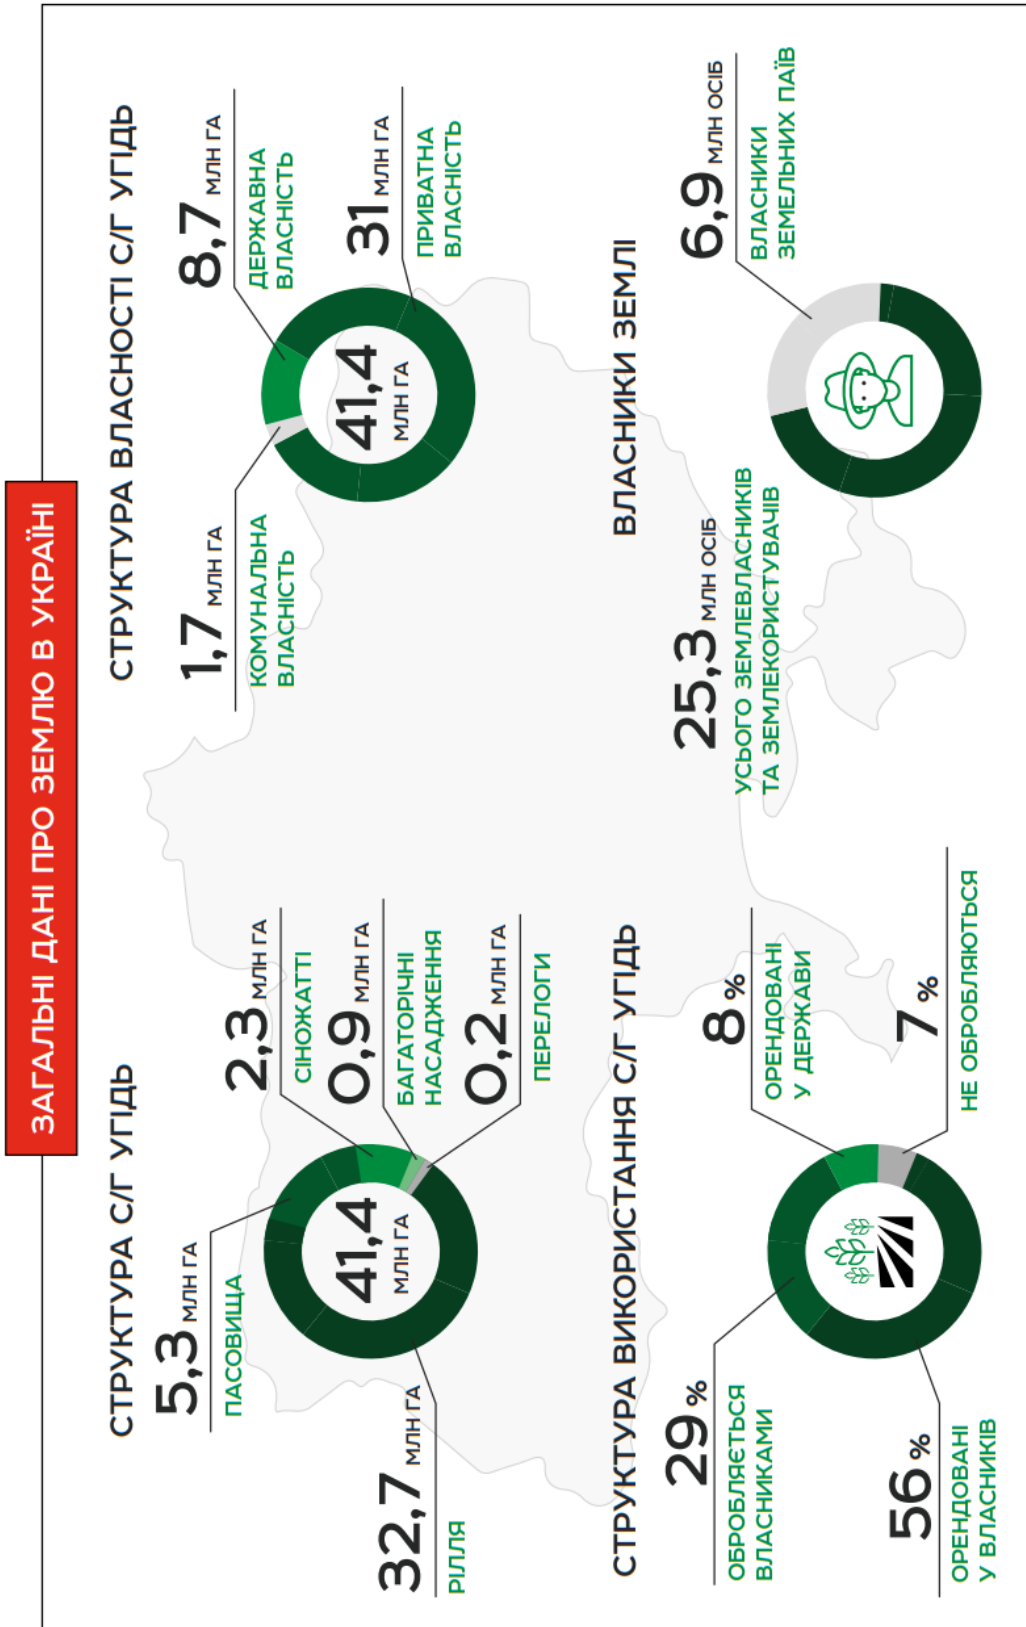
ЗАГАЛЬНІ ДАНІ ПРО ЗЕМЛЮ В УКРАЇНІ

СТРУКТУРА С/Г УГІДЬ

5,3 МЛН ГА
ПАСОВИЩА

2,3 МЛН ГА
СІНОЖАТІ

0,9 МЛН ГА
БАГАТОРІЧНІ НАСАДЖЕННЯ

0,2 МЛН ГА
ПЕРЕЛОГИ

41,4 МЛН ГА

32,7 МЛН ГА
РІЛЛЯ

СТРУКТУРА ВЛАСНОСТІ С/Г УГІДЬ

8,7 МЛН ГА
ДЕРЖАВНА ВЛАСНІСТЬ

31 МЛН ГА
ПРИВАТНА ВЛАСНІСТЬ

41,4 МЛН ГА

1,7 МЛН ГА
КОМУНАЛЬНА ВЛАСНІСТЬ

СТРУКТУРА ВИКОРИСТАННЯ С/Г УГІДЬ

8 %
ОРЕНДОВАНІ У ДЕРЖАВИ

7 %
НЕ ОБРОБЛЯЮТЬСЯ

29 %
ОБРОБЛЯЄТЬСЯ ВЛАСНИКАМИ

56 %
ОРЕНДОВАНІ У ВЛАСНИКІВ

ВЛАСНИКИ ЗЕМЛІ

6,9 МЛН ОСІБ
ВЛАСНИКИ ЗЕМЕЛЬНИХ ПАЇВ

25,3 МЛН ОСІБ
УСЬОГО ЗЕМЛЕВЛАСНИКІВ ТА ЗЕМЛЕКОРИСТУВАЧІВ